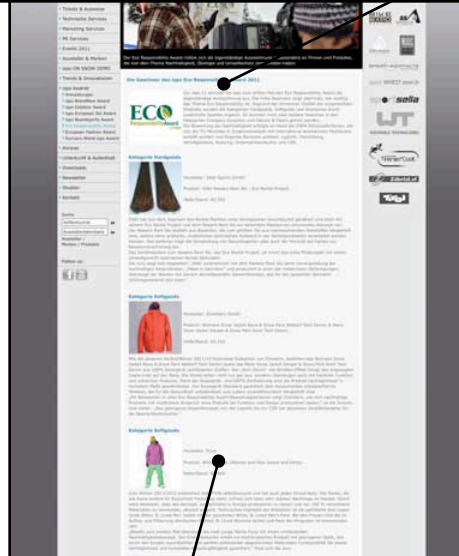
Tickets & Ausweise
Technische Services
Marketing Services
PR Services
Events 2011
Aussteller & Marken
ispo ON SNOW DEMO
Trends & Innovationen
ispo Awards
ispo BrandNew Award
ispo Outdoor Award
ispo European Ski Award
ispo Boardsports Award
ECO Responsibility Award
European Fashion Award
Runners World ispo Award
Anreise
Unterkunft & Aufenthalt
Downloads
Newsletter
Studien
Kontakt

Suche
Suchen
Aussteller & Marken
Mode / Produkte

Follow us:

Die Gewinner des ispo Eco Responsibility Award 2011

ECO Responsibility Award

Kategorie Hardgoods

Kategorie Softgoods

Kategorie Softgoods

sella

UT